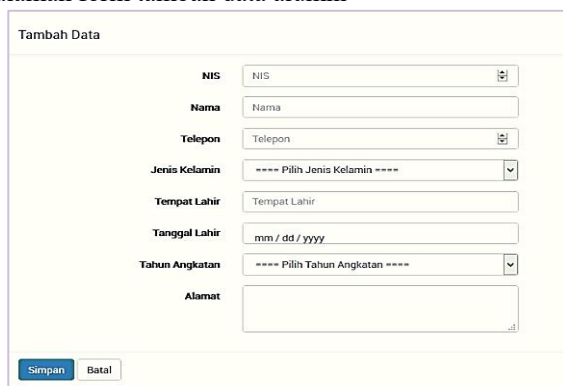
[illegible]

Tambah Data

NIS NIS

Nama Nama

Telepon Telepon

Jenis Kelamin ---- Pilih Jenis Kelamin ----

Tempat Lahir Tempat Lahir

Tanggal Lahir mm / dd / yyyy

Tahun Angkatan ---- Pilih Tahun Angkatan ----

Alamat

Simpan Batal